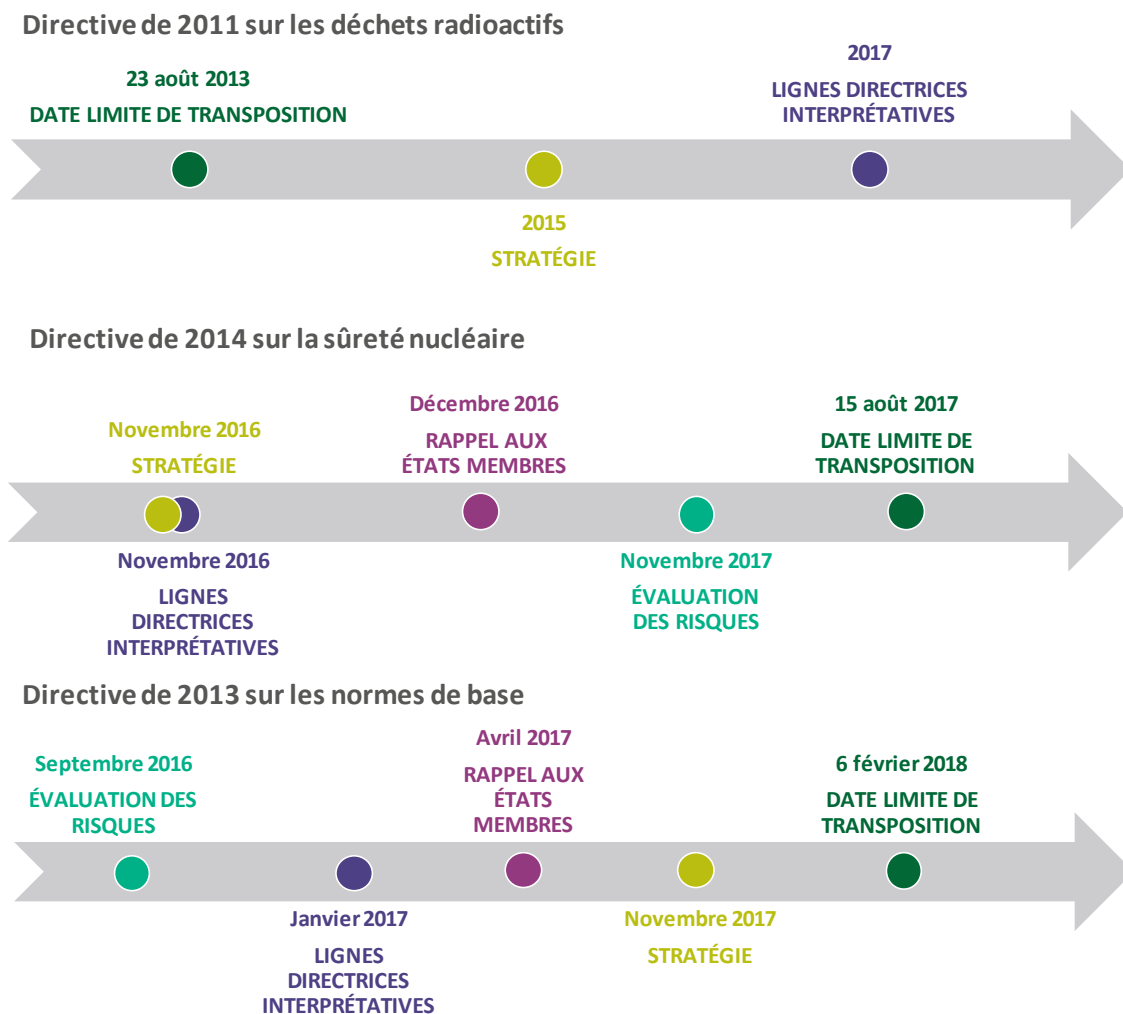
Directive de 2011 sur les déchets radioactifs

23 août 2013
DATE LIMITE DE TRANSPOSITION

2017
LIGNES DIRECTRICES INTERPRÉTATIVES

2015
STRATÉGIE

Directive de 2014 sur la sûreté nucléaire

Novembre 2016
STRATÉGIE

Décembre 2016
RAPPEL AUX ÉTATS MEMBRES

15 août 2017
DATE LIMITE DE TRANSPOSITION

Novembre 2016
LIGNES DIRECTRICES INTERPRÉTATIVES

Novembre 2017
ÉVALUATION DES RISQUES

Directive de 2013 sur les normes de base

Septembre 2016
ÉVALUATION DES RISQUES

Avril 2017
RAPPEL AUX ÉTATS MEMBRES

6 février 2018
DATE LIMITE DE TRANSPOSITION

Janvier 2017
LIGNES DIRECTRICES INTERPRÉTATIVES

Novembre 2017
STRATÉGIE